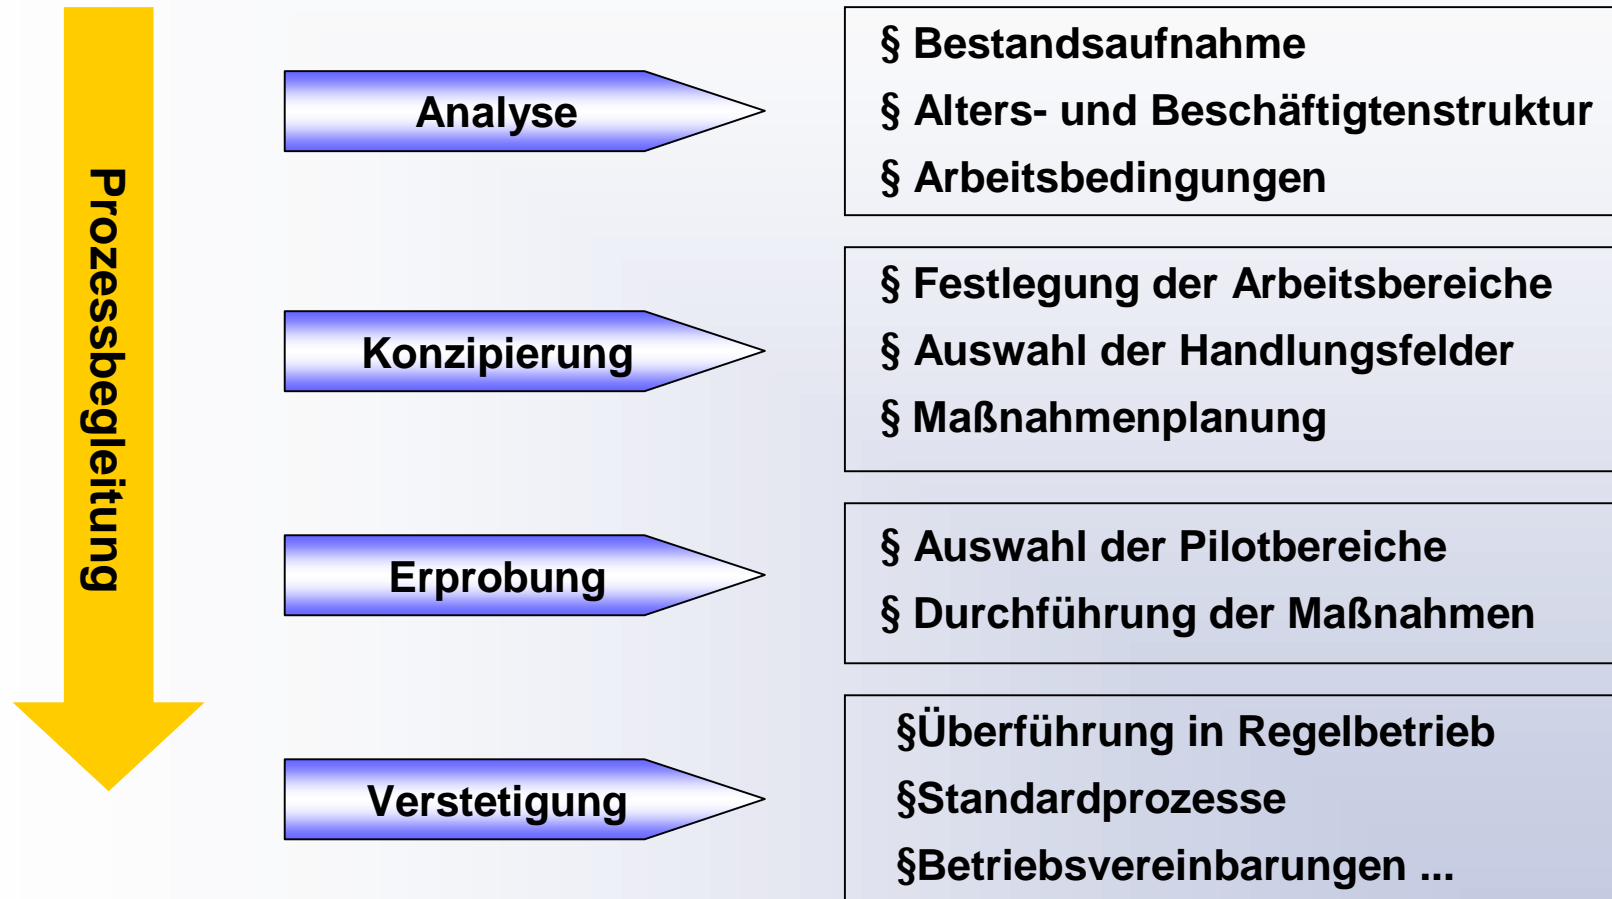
Prozessbegleitung

Analyse

§ Bestandsaufnahme
§ Alters- und Beschäftigtenstruktur
§ Arbeitsbedingungen

Konzipierung

§ Festlegung der Arbeitsbereiche
§ Auswahl der Handlungsfelder
§ Maßnahmenplanung

Erprobung

§ Auswahl der Pilotbereiche
§ Durchführung der Maßnahmen

Verstetigung

§Überführung in Regelbetrieb
§Standardprozesse
§Betriebsvereinbarungen ...